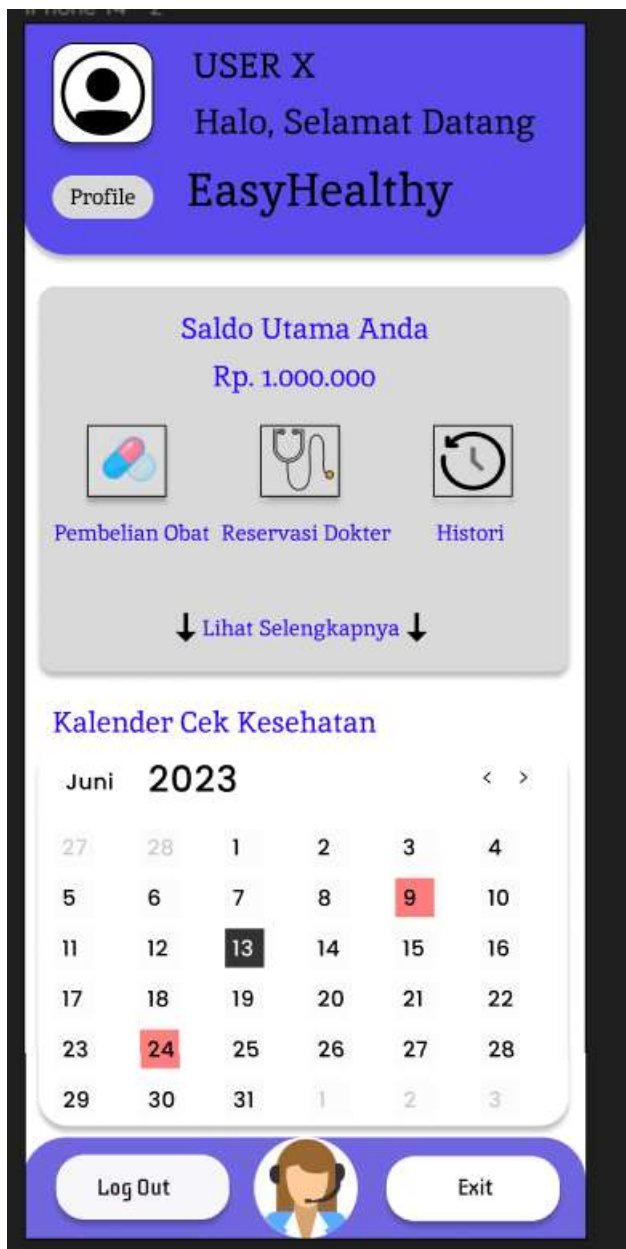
iPhone 14 - 2

USER X
Halo, Selamat Datang

Profile

EasyHealthy

Saldo Utama Anda
Rp. 1.000.000

Pembelian Obat

Reservasi Dokter

Histori

Lihat Selengkapnya

Kalender Cek Kesehatan

Juni 2023

| | | | | | |
|---|---|---|---|---|---|
| 27 | 28 | 1 | 2 | 3 | 4 |
| 5 | 6 | 7 | 8 | 9 | 10 |
| 11 | 12 | 13 | 14 | 15 | 16 |
| 17 | 18 | 19 | 20 | 21 | 22 |
| 23 | 24 | 25 | 26 | 27 | 28 |
| 29 | 30 | 31 | 1 | 2 | 3 |

Log Out

Exit